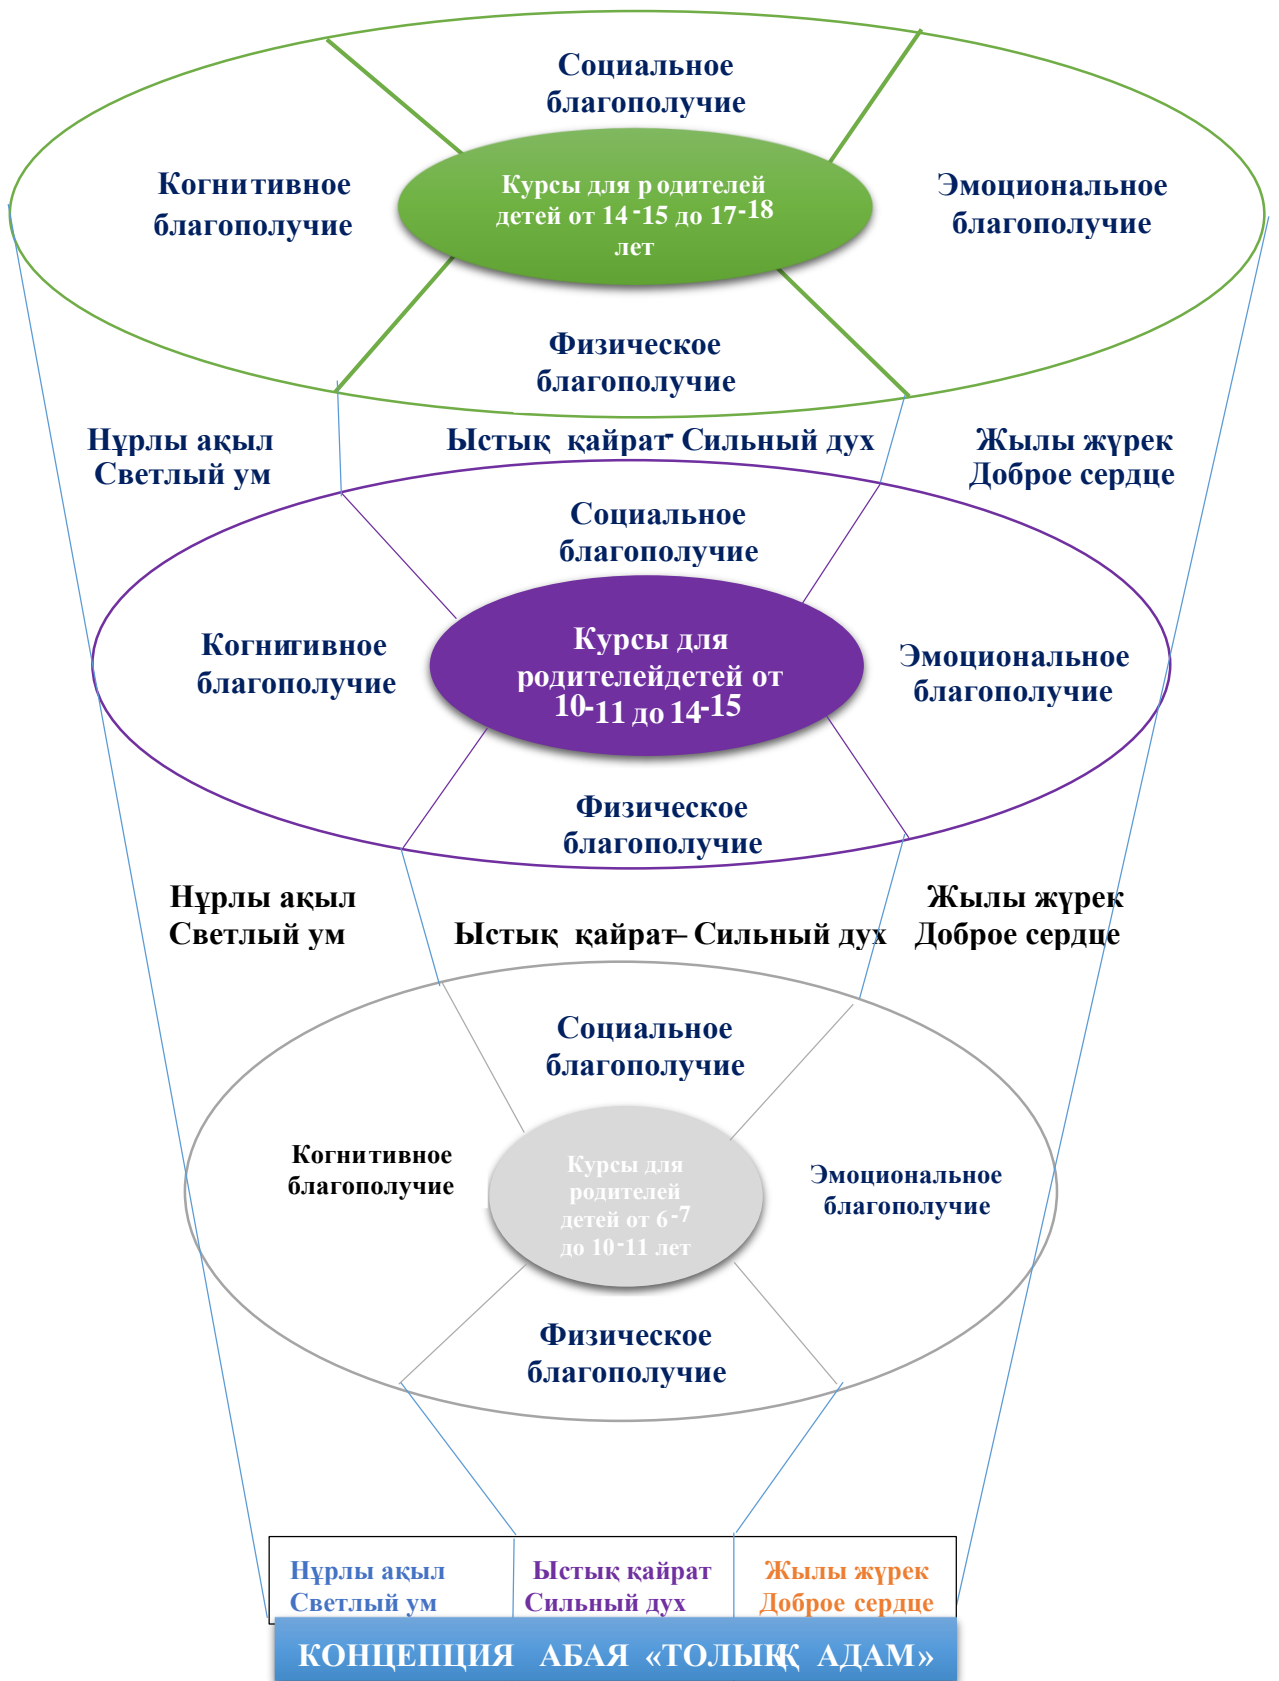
Социальное благополучие

Когнитивное благополучие

Курсы для родителей детей от 14-15 до 17-18 лет

Эмоциональное благополучие

Физическое благополучие

Нұрлы ақыл Светлый ум

Ыстық қайрат Сильный дух

Жылы жүрек Доброе сердце

Социальное благополучие

Когнитивное благополучие

Курсы для родителейдетей от 10-11 до 14-15

Эмоциональное благополучие

Физическое благополучие

Нұрлы ақыл Светлый ум

Ыстық қайрат– Сильный дух

Жылы жүрек Доброе сердце

Социальное благополучие

Когнитивное благополучие

Курсы для родителей детей от 6-7 до 10-11 лет

Эмоциональное благополучие

Физическое благополучие

| Нұрлы ақыл Светлый ум | Ыстық қайрат Сильный дух | Жылы жүрек Доброе сердце |
|---|---|---|

КОНЦЕПЦИЯ АБАЯ «ТОЛЫҚ АДАМ»